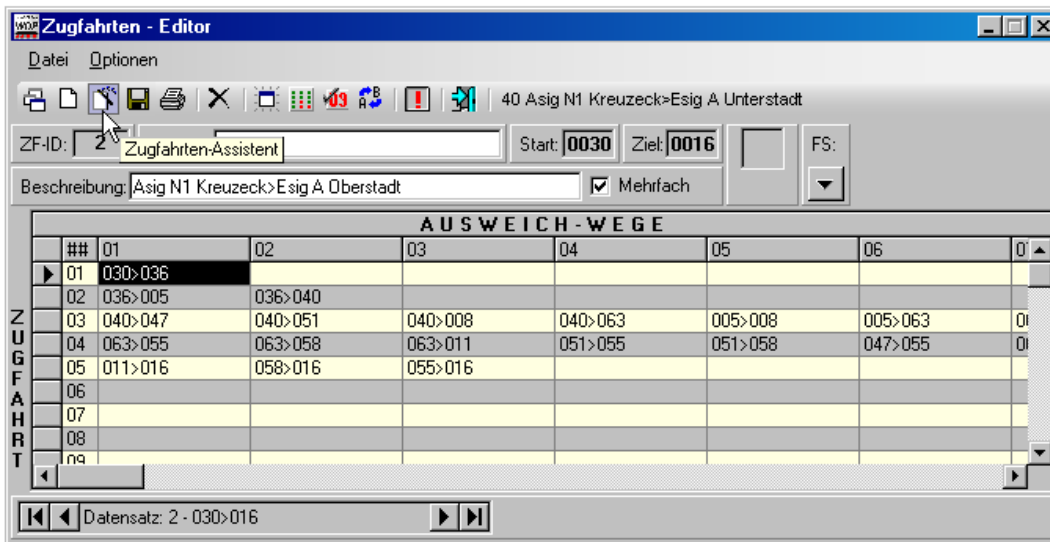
Zugfahrten - Editor

Datei Optionen

40 Asig N1 Kreuzeck>Esig A Unterstadt

ZF-ID: 2 Zugfahrten-Assistent Start: 0030 Ziel: 0016 FS:

Beschreibung: Asig N1 Kreuzeck>Esig A Oberstadt Mehrfach

AUSWEICH-WEGE

| ## | 01 | 02 | 03 | 04 | 05 | 06 | 0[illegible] |
|---|---|---|---|---|---|---|---|
| 01 | 030>036 | | | | | | |
| 02 | 036>005 | 036>040 | | | | | |
| 03 | 040>047 | 040>051 | 040>008 | 040>063 | 005>008 | 005>063 | 0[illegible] |
| 04 | 063>055 | 063>058 | 063>011 | 051>055 | 051>058 | 047>055 | 0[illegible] |
| 05 | 011>016 | 058>016 | 055>016 | | | | |
| 06 | | | | | | | |
| 07 | | | | | | | |
| 08 | | | | | | | |
| 09 | | | | | | | |

ZUGFAHRT

Datensatz: 2 - 030>016